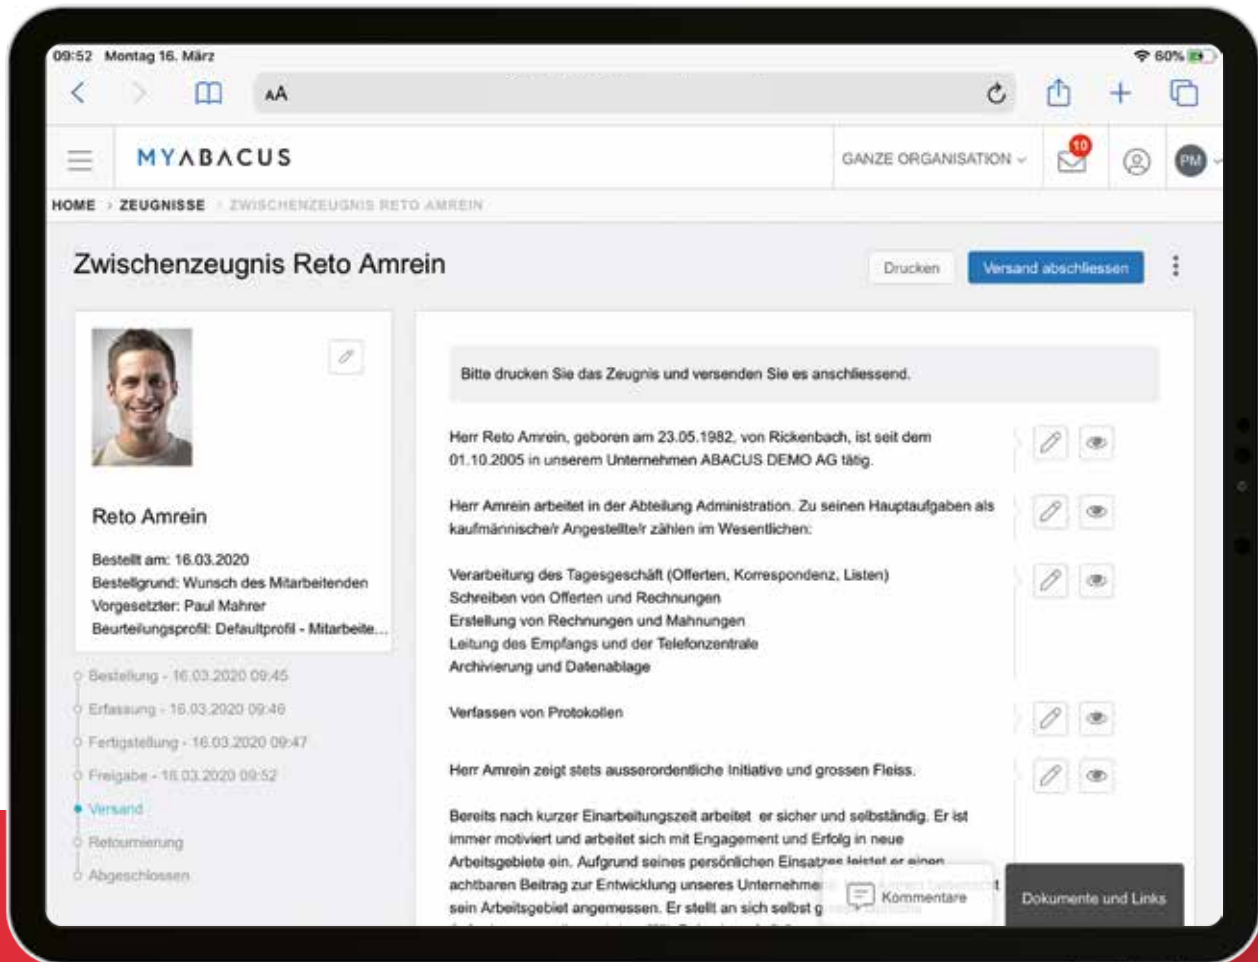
09:52 Montag 16. März

60%

AA

MYABACUS

GANZE ORGANISATION

10

PM

HOME › ZEUGNISSE › ZWISCHENZEUGNIS RETO AMREIN

Zwischenzeugnis Reto Amrein

Drucken

Versand abschliessen

Reto Amrein

Bestellt am: 16.03.2020
Bestellgrund: Wunsch des Mitarbeitenden
Vorgesetzter: Paul Mahrer
Beurteilungsprofil: Defaultprofil - Mitarbeite...

Bestellung - 16.03.2020 09:45
Erfassung - 16.03.2020 09:46
Fertigstellung - 16.03.2020 09:47
Freigabe - 16.03.2020 09:52
Versand
Retournierung
Abgeschlossen

Bitte drucken Sie das Zeugnis und versenden Sie es anschliessend.

Herr Reto Amrein, geboren am 23.05.1982, von Rickenbach, ist seit dem 01.10.2005 in unserem Unternehmen ABACUS DEMO AG tätig.

Herr Amrein arbeitet in der Abteilung Administration. Zu seinen Hauptaufgaben als kaufmännische/r Angestellte/r zählen im Wesentlichen:

Verarbeitung des Tagesgeschäft (Offerten, Korrespondenz, Listen)
Schreiben von Offerten und Rechnungen
Erstellung von Rechnungen und Mahnungen
Leitung des Empfangs und der Telefonzentrale
Archivierung und Datenablage

Verfassen von Protokollen

Herr Amrein zeigt stets ausserordentliche Initiative und grossen Fleiss.

Bereits nach kurzer Einarbeitungszeit arbeitet er sicher und selbständig. Er ist immer motiviert und arbeitet sich mit Engagement und Erfolg in neue Arbeitsgebiete ein. Aufgrund seines persönlichen Einsatzes leistet er einen achtbaren Beitrag zur Entwicklung unseres Unternehme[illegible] sein Arbeitsgebiet angemessen. Er stellt an sich selbst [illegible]

Kommentare

Dokumente und Links